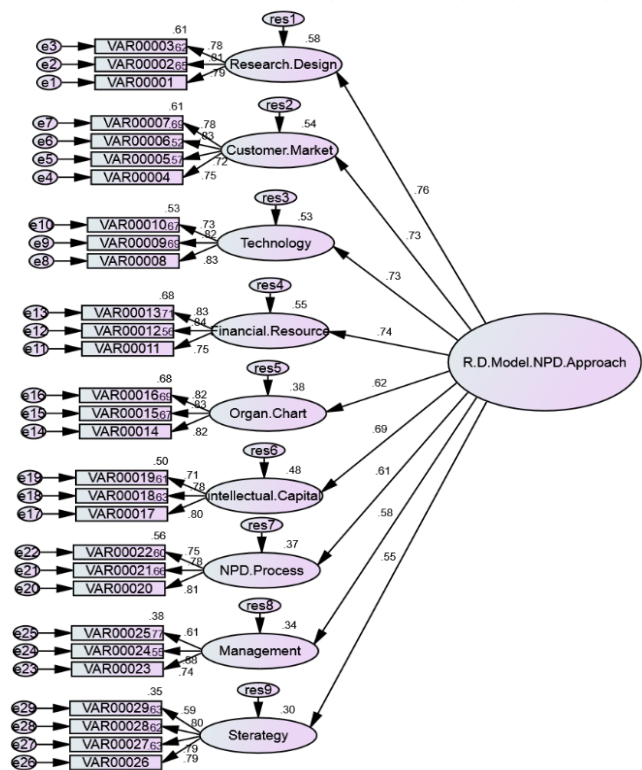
res1
.58
.61
e3 VAR00003 .62 .78
e2 VAR00002 .65 .81
e1 VAR00001 .79
Research.Design

res2
.54
.61
e7 VAR00007 .69 .78
e6 VAR00006 .52 .83
e5 VAR00005 .57 .72
e4 VAR00004 .75
Customer.Market

res3
.53
.53
e10 VAR00010 .67 .73
e9 VAR00009 .69 .82
e8 VAR00008 .83
Technology

res4
.55
.68
e13 VAR00013 .71 .83
e12 VAR00012 .56 .84
e11 VAR00011 .75
Financial.Resource

res5
.38
.68
e16 VAR00016 .69 .82
e15 VAR00015 .67 .83
e14 VAR00014 .82
Organ.Chart

res6
.48
.50
e19 VAR00019 .61 .71
e18 VAR00018 .63 .78
e17 VAR00017 .80
Intellectual.Capital

res7
.37
.56
e22 VAR00022 .60 .75
e21 VAR00021 .66 .78
e20 VAR00020 .81
NPD.Process

res8
.34
.38
e25 VAR00025 .77 .61
e24 VAR00024 .55
e23 VAR00023 .88 .74
Management

res9
.30
.35
e29 VAR00029 .63 .59
e28 VAR00028 .62 .80
e27 VAR00027 .63 .79
e26 VAR00026 .79
Sterategy

.76
.73
.73
.74
.62
.69
.61
.58
.55
R.D.Model.NPD.Approach